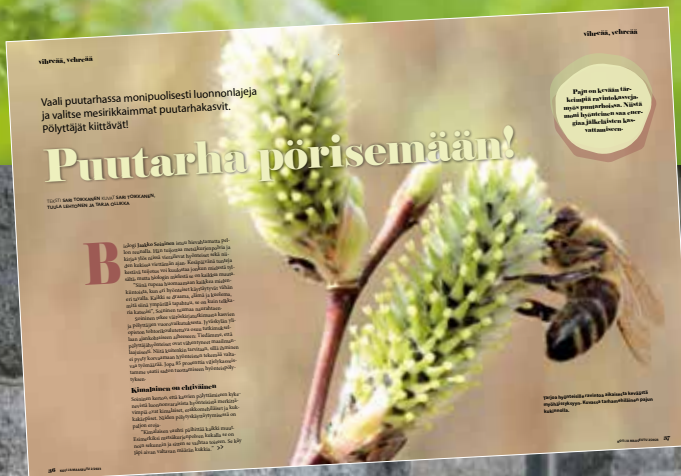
vihreää, vehreää

Vaali puutarhassa monipuolisesti luonnonlajeja ja valitse mesirikkaimmat puutarhakasvit. Pölyttäjät kiittävät!

Puutarha pörisemään!

TEKSTI SARI TOKKANEN KUVAT SARI TOKKANEN, TUULA LEHTONEN JA TARJA ULLBOLA

B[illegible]

Kimalainen on ehtiväinen

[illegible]

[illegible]

vihreää, vehreää

Paju on kevään tärkeimpiä ravintokasveja myös puutarhoissa. Niistä moni hyönteinen saa energiaa jälkeisten kasvattamiseen.

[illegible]

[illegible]